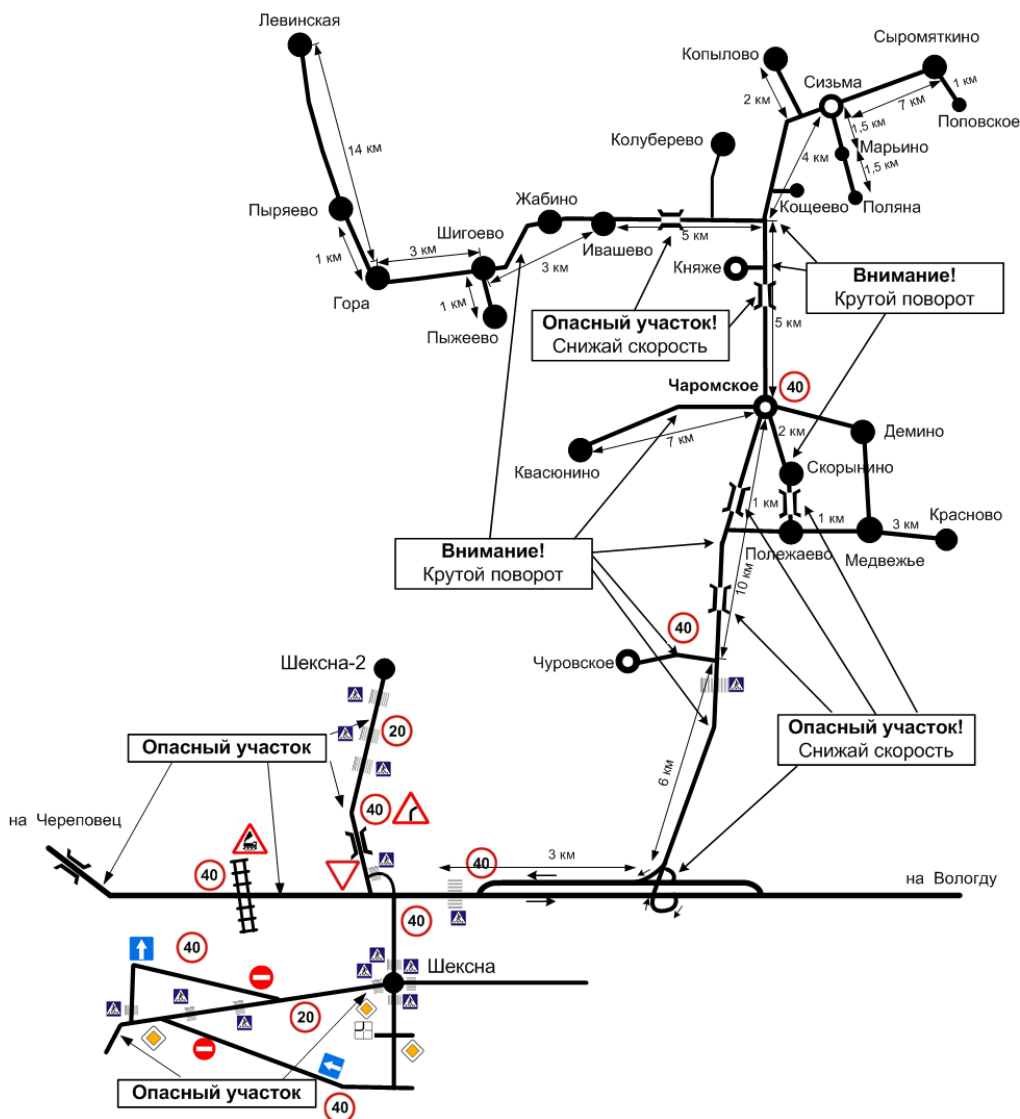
Левинская
14 км
Пыряево
1 км
Гора
3 км
Шигоево
1 км
Пыжеево
Жабино
3 км
Ивашево
5 км
Колуберево
Копылово
2 км
Сизьма
Сыромяткино
1 км
7 км
Поповское
1,5 км
Марьино
1,5 км
4 км
Кощеево
Поляна
Княже
Внимание!
Крутой поворот
5 км
Опасный участок!
Снижай скорость
Чаромское
40
2 км
Демино
7 км
Квасюнино
Скорынино
1 км
1 км
3 км
Красново
Полежаево
Медвежье
Внимание!
Крутой поворот
10 км
40
Чуровское
Шексна-2
20
Опасный участок
Опасный участок!
Снижай скорость
6 км
40
на Череповец
40
40
3 км
на Вологду
40
40
Шексна
20
Опасный участок
40